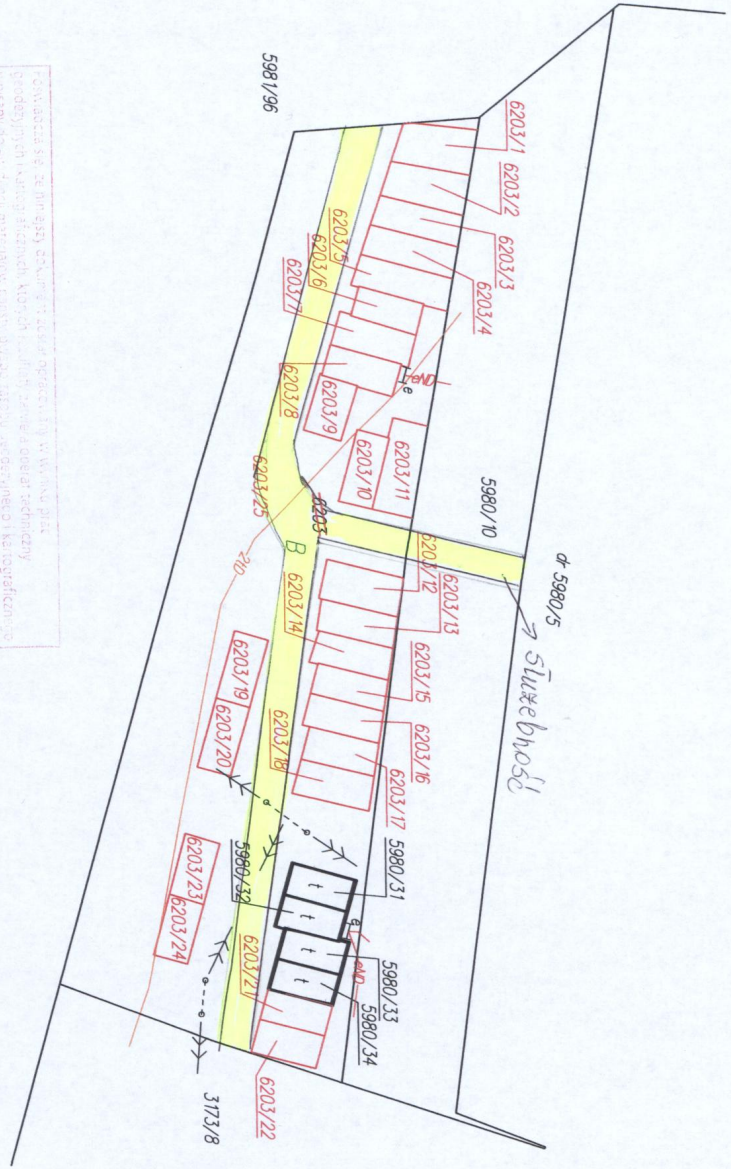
5981/96
6203/1
6203/2
6203/3
6203/4
6203/5
6203/6
6203/7
6203/8
6203/9
6203/10
6203/11
eNN
e
5980/10
dz 5980/5
Służebność
6203/25
6203
B
6203/12
6203/13
6203/14
6203/15
6203/16
6203/17
6203/18
6203/19
6203/20
210
5980/31
5980/32
6203/23
6203/24
6203/21
5980/33
5980/34
eNN
6203/22
3173/8
Potwierdza się, że niniejszy dokument został opracowany w wyniku prac geodezyjnych, których wyniki zawiera operat techniczny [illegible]